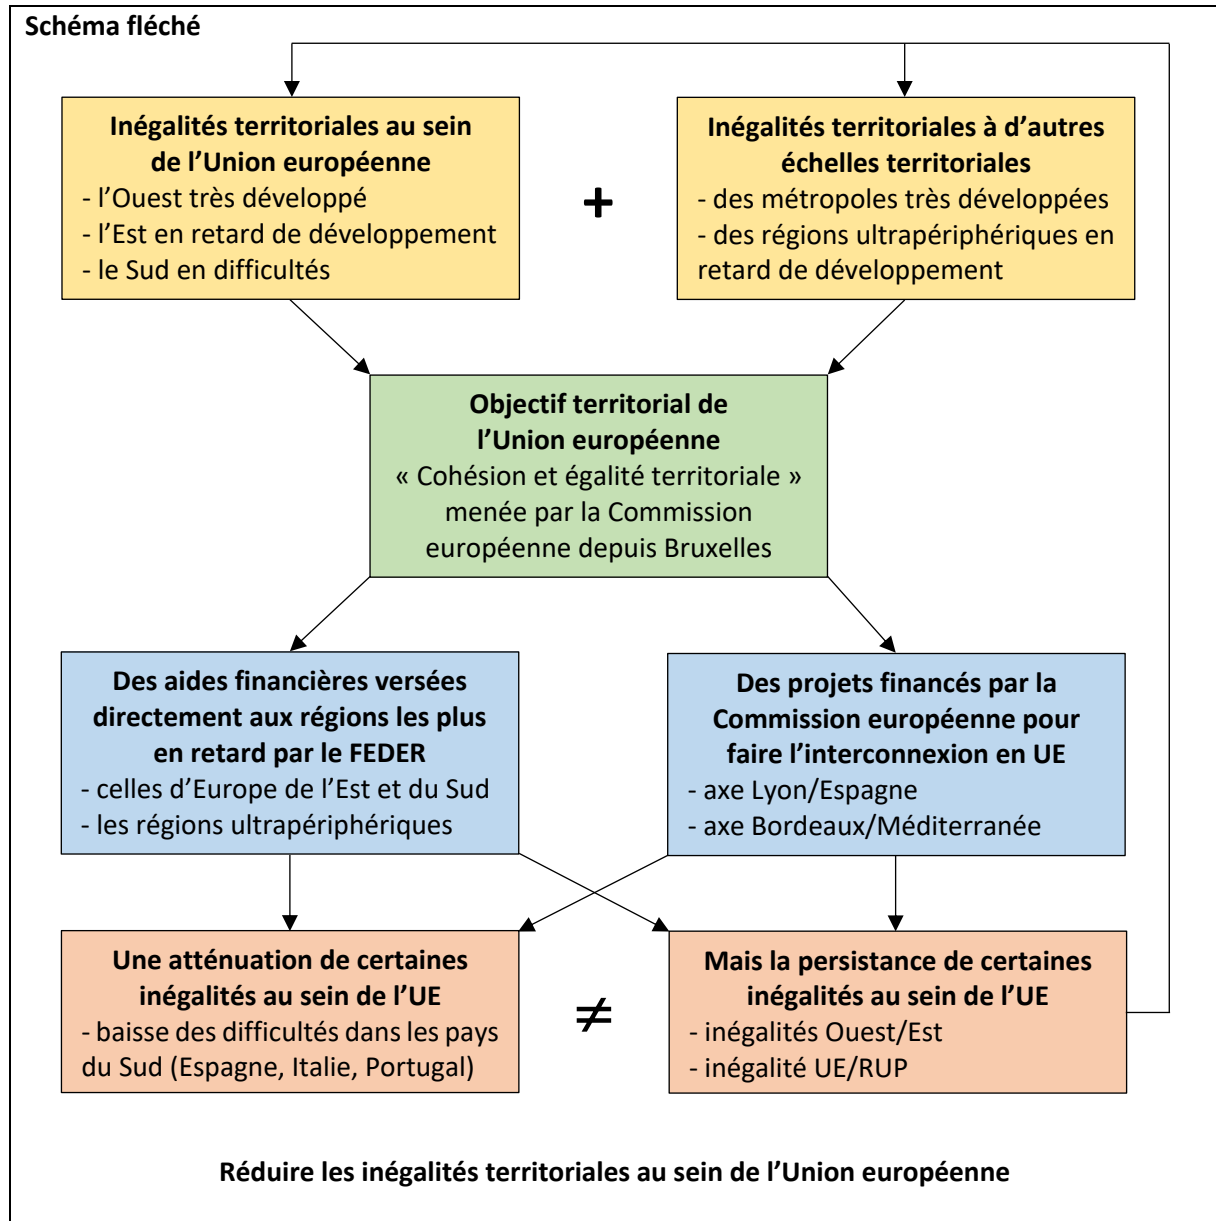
Schéma fléché

**Inégalités territoriales au sein de l'Union européenne**
- l'Ouest très développé
- l'Est en retard de développement
- le Sud en difficultés

+

**Inégalités territoriales à d'autres échelles territoriales**
- des métropoles très développées
- des régions ultrapériphériques en retard de développement

**Objectif territorial de l'Union européenne**
« Cohésion et égalité territoriale » menée par la Commission européenne depuis Bruxelles

**Des aides financières versées directement aux régions les plus en retard par le FEDER**
- celles d'Europe de l'Est et du Sud
- les régions ultrapériphériques

**Des projets financés par la Commission européenne pour faire l'interconnexion en UE**
- axe Lyon/Espagne
- axe Bordeaux/Méditerranée

**Une atténuation de certaines inégalités au sein de l'UE**
- baisse des difficultés dans les pays du Sud (Espagne, Italie, Portugal)

$\neq$

**Mais la persistance de certaines inégalités au sein de l'UE**
- inégalités Ouest/Est
- inégalité UE/RUP

**Réduire les inégalités territoriales au sein de l'Union européenne**